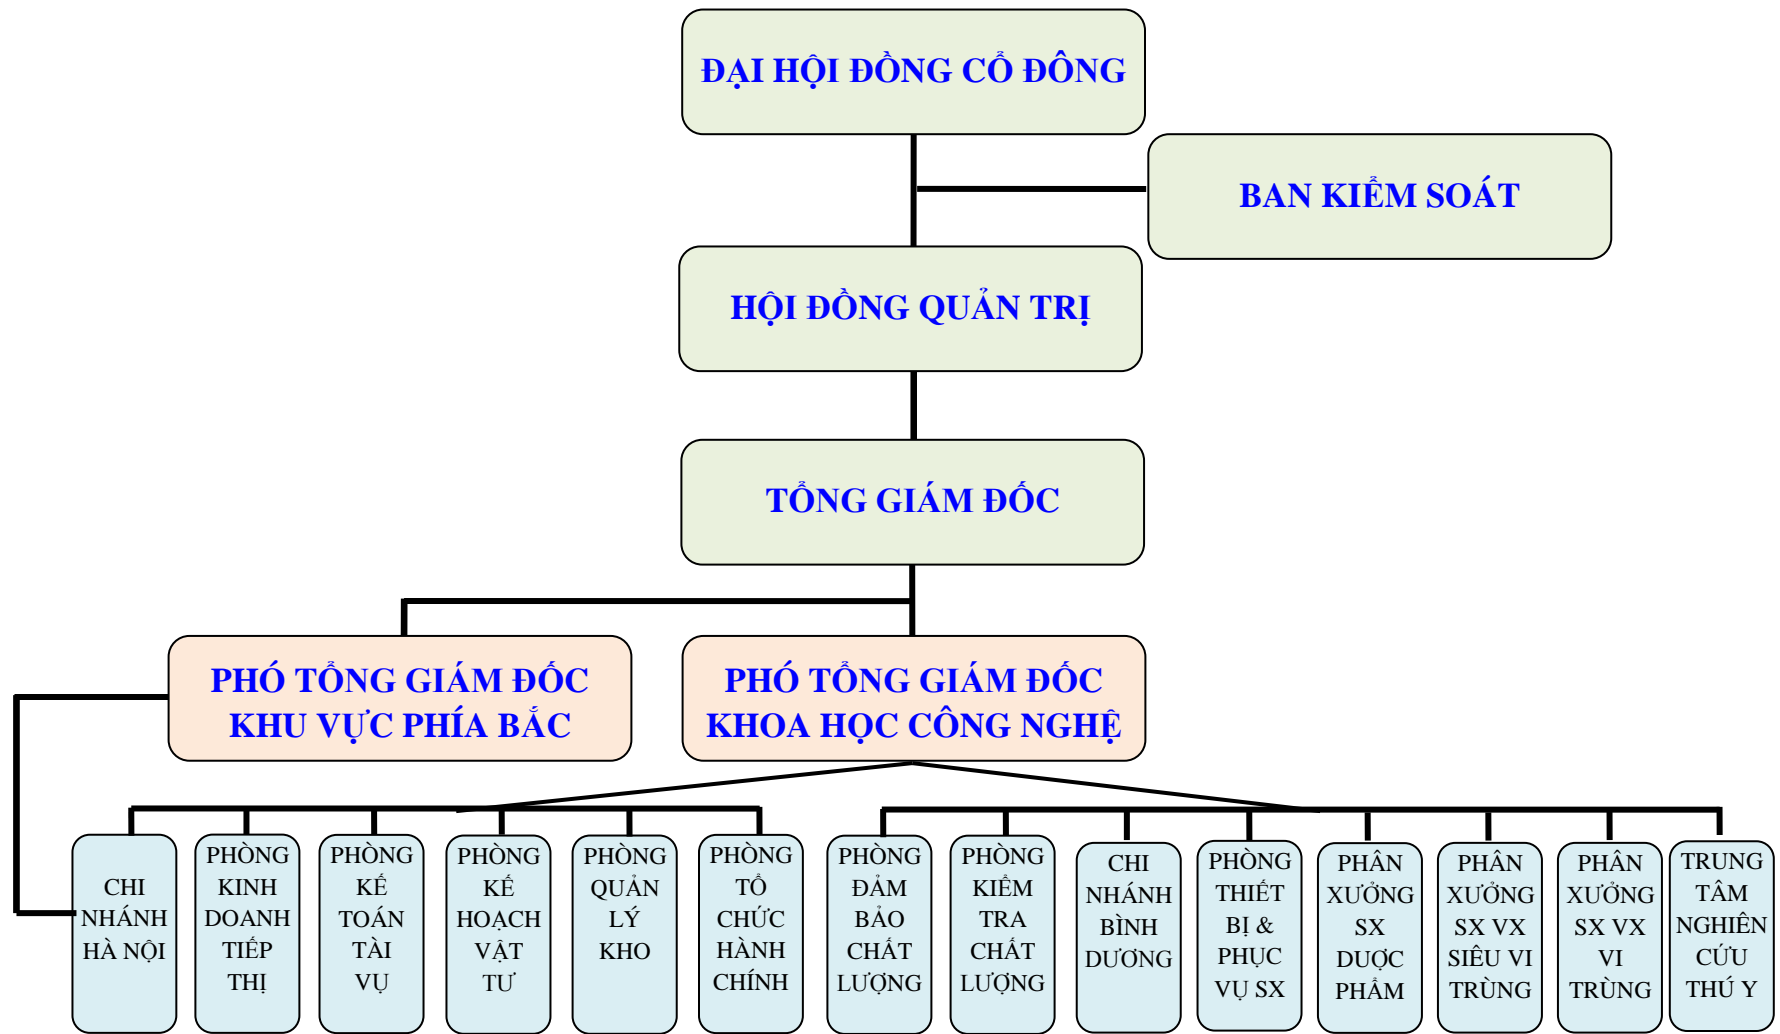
ĐẠI HỘI ĐỒNG CỔ ĐÔNG

BAN KIỂM SOÁT

HỘI ĐỒNG QUẢN TRỊ

TỔNG GIÁM ĐỐC

PHÓ TỔNG GIÁM ĐỐC KHU VỰC PHÍA BẮC

PHÓ TỔNG GIÁM ĐỐC KHOA HỌC CÔNG NGHỆ

CHI NHÁNH HÀ NỘI

PHÒNG KINH DOANH TIẾP THỊ

PHÒNG KẾ TOÁN TÀI VỤ

PHÒNG KẾ HOẠCH VẬT TƯ

PHÒNG QUẢN LÝ KHO

PHÒNG TỔ CHỨC HÀNH CHÍNH

PHÒNG ĐẢM BẢO CHẤT LƯỢNG

PHÒNG KIỂM TRA CHẤT LƯỢNG

CHI NHÁNH BÌNH DƯƠNG

PHÒNG THIẾT BỊ & PHỤC VỤ SX

PHÂN XƯỞNG SX DƯỢC PHẨM

PHÂN XƯỞNG SX VX SIÊU VI TRÙNG

PHÂN XƯỞNG SX VX VI TRÙNG

TRUNG TÂM NGHIÊN CỨU THÚ Y